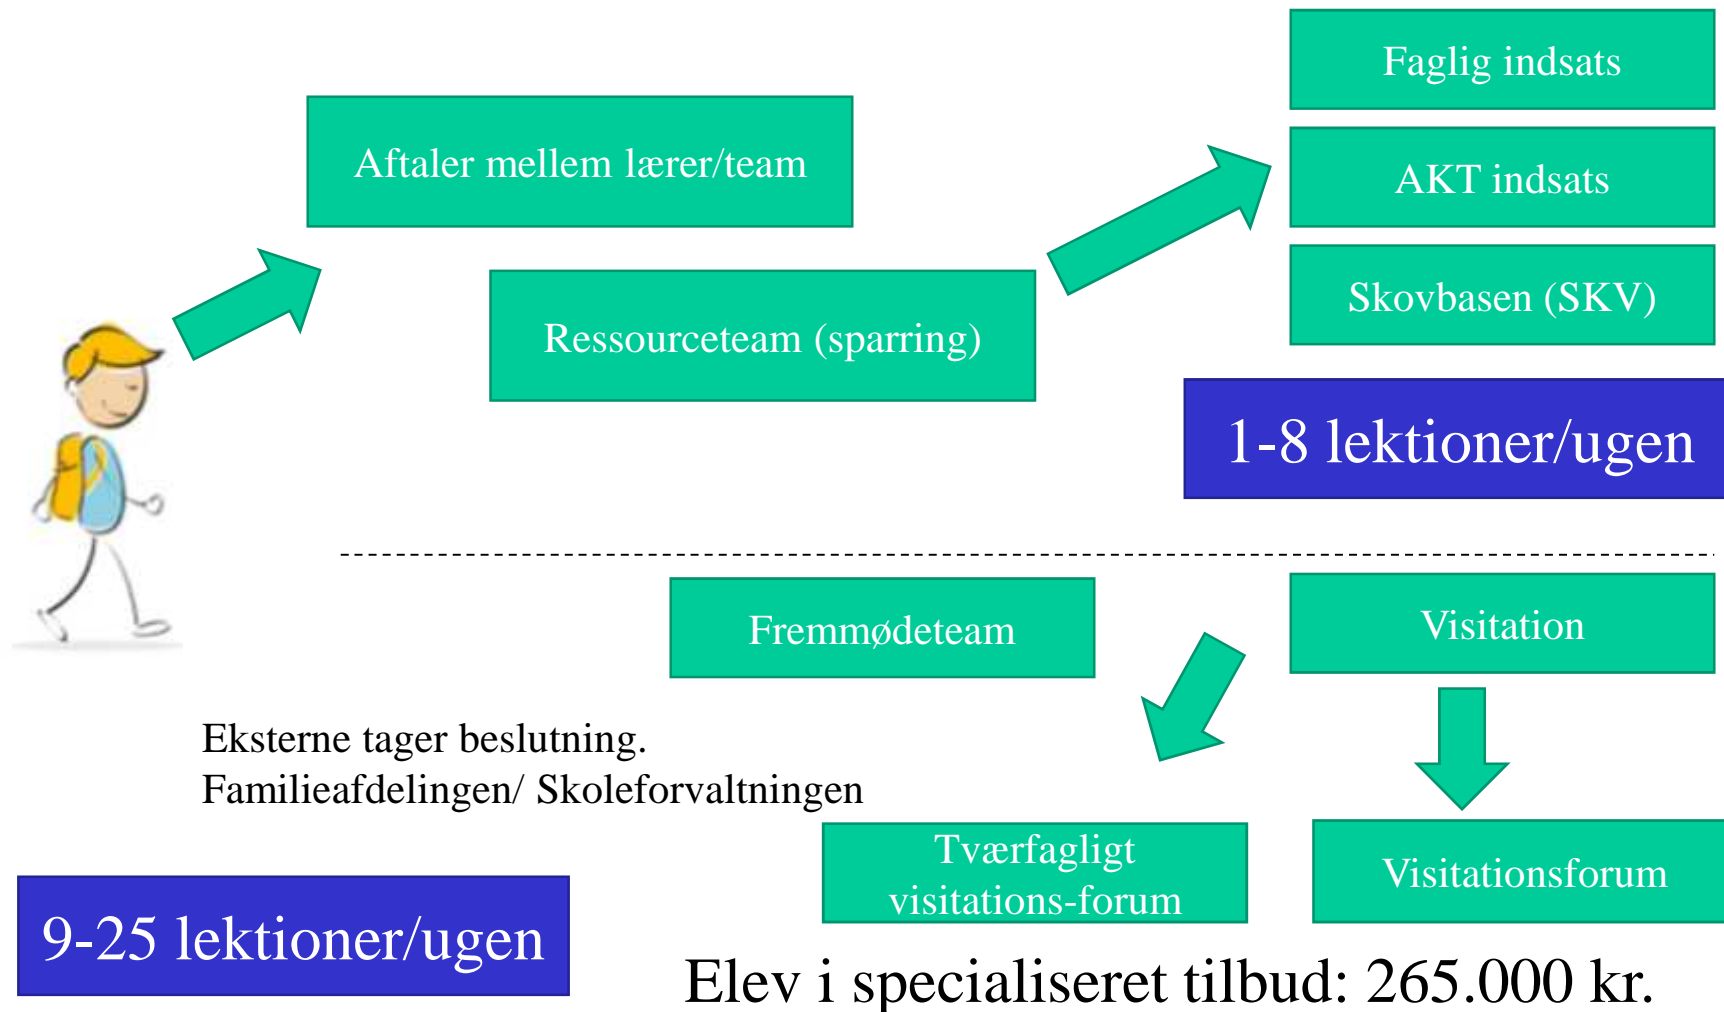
Aftaler mellem lærer/team

Ressourceteam (sparring)

Faglig indsats

AKT indsats

Skovbasen (SKV)

1-8 lektioner/ugen

Fremmødeteam

Visitation

Eksterne tager beslutning.
Familieafdelingen/ Skoleforvaltningen

Tværfagligt visitations-forum

Visitationsforum

9-25 lektioner/ugen

Elev i specialiseret tilbud: 265.000 kr.